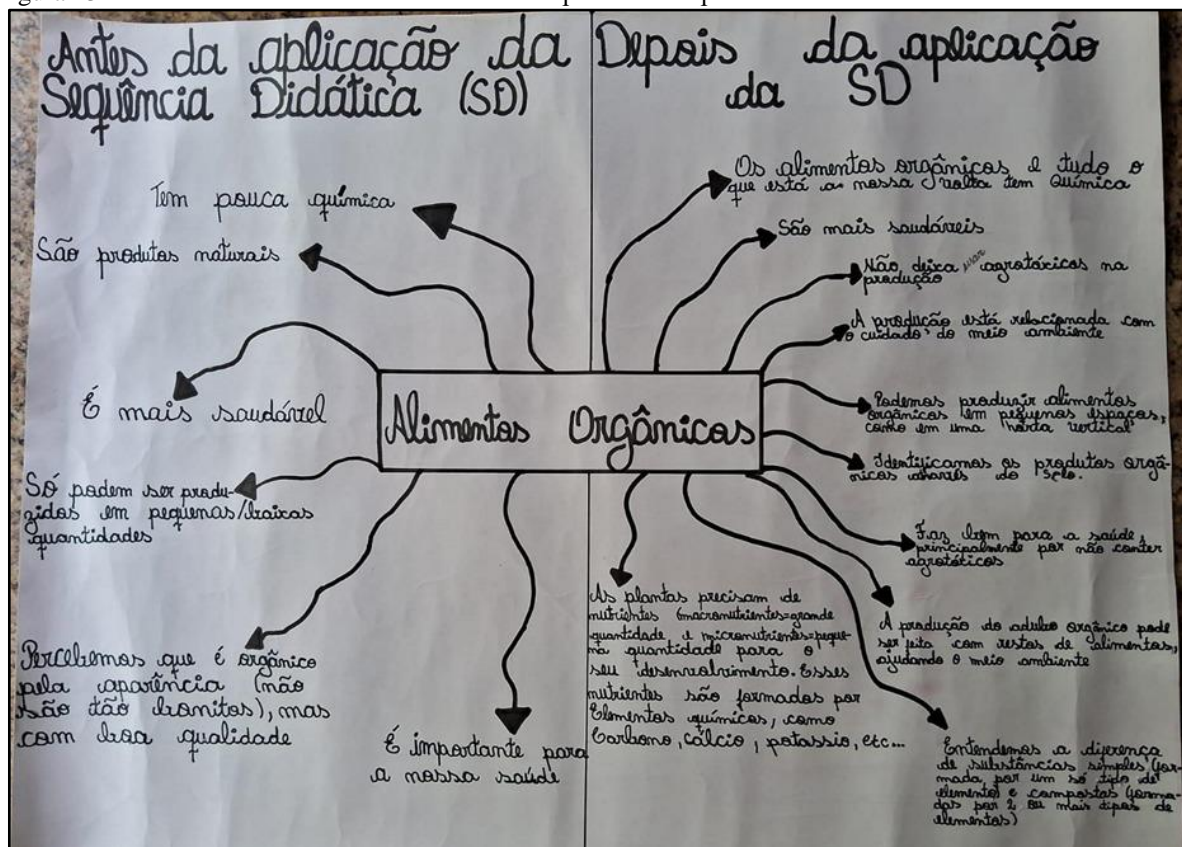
Antes da aplicação da Sequência Didática (SD)

Depois da aplicação da SD

Alimentos Orgânicos

Tem pouca química

São produtos naturais

É mais saudável

Só podem ser produzidos em pequenas/baixas quantidades

Percebemos que é orgânico pela aparência (não são tão bonitos), mas com boa qualidade

É importante para a nossa saúde

Os alimentos orgânicos e tudo o que está a nossa volta tem Química

São mais saudáveis

Não deixa usar agrotóxicos na produção

A produção está relacionada com o cuidado do meio ambiente

Podemos produzir alimentos orgânicos em pequenos espaços, como em uma horta vertical

Identificamos os produtos orgânicos através do selo.

Faz bem para a saúde principalmente por não conter agrotóxicos

As plantas precisam de nutrientes (macronutrientes=grande quantidade e micronutrientes=pequena quantidade para o seu desenvolvimento. Esses nutrientes são formados por Elementos químicos, como Carbono, cálcio, potássio, etc...

A produção do adubo orgânico pode ser feita com restos de alimentos, ajudando o meio ambiente

Entendemos a diferença de substâncias simples (formada por um só tipo de elementos e compostas (formadas por 2 ou mais tipos de elementos)